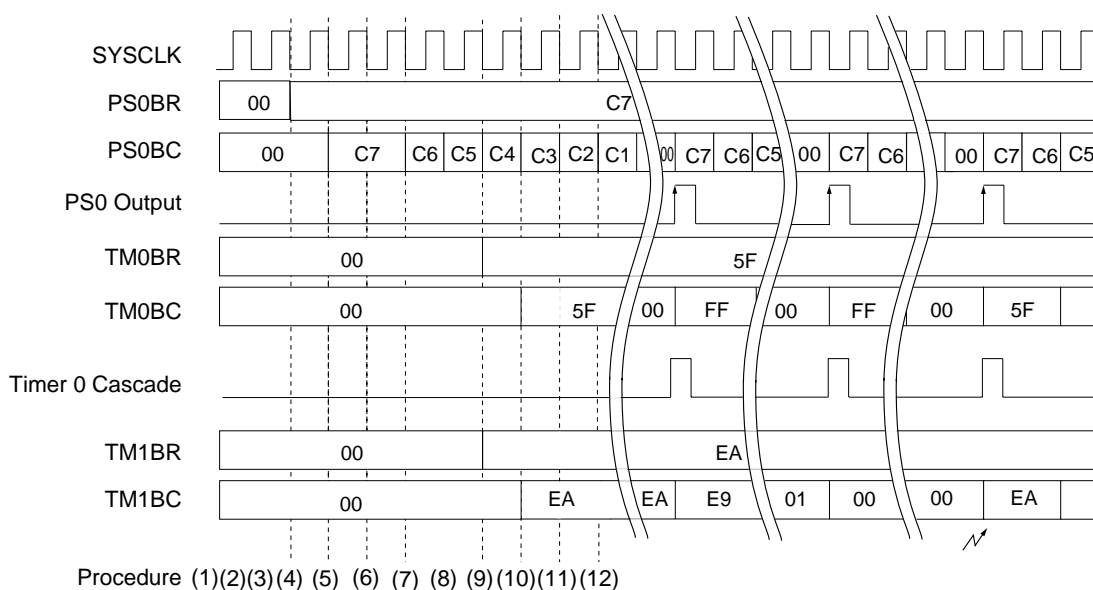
SYSCLK

PS0BR 00 C7

PS0BC 00 C7 C6 C5 C4 C3 C2 C1 00 C7 C6 C5 00 C7 C6 00 C7 C6 C5

PS0 Output

TM0BR 00 5F

TM0BC 00 5F 00 FF 00 FF 00 5F

Timer 0 Cascade

TM1BR 00 EA

TM1BC 00 EA EA E9 01 00 00 EA

Procedure (1)(2)(3)(4) (5) (6) (7) (8) (9) (10)(11)(12)